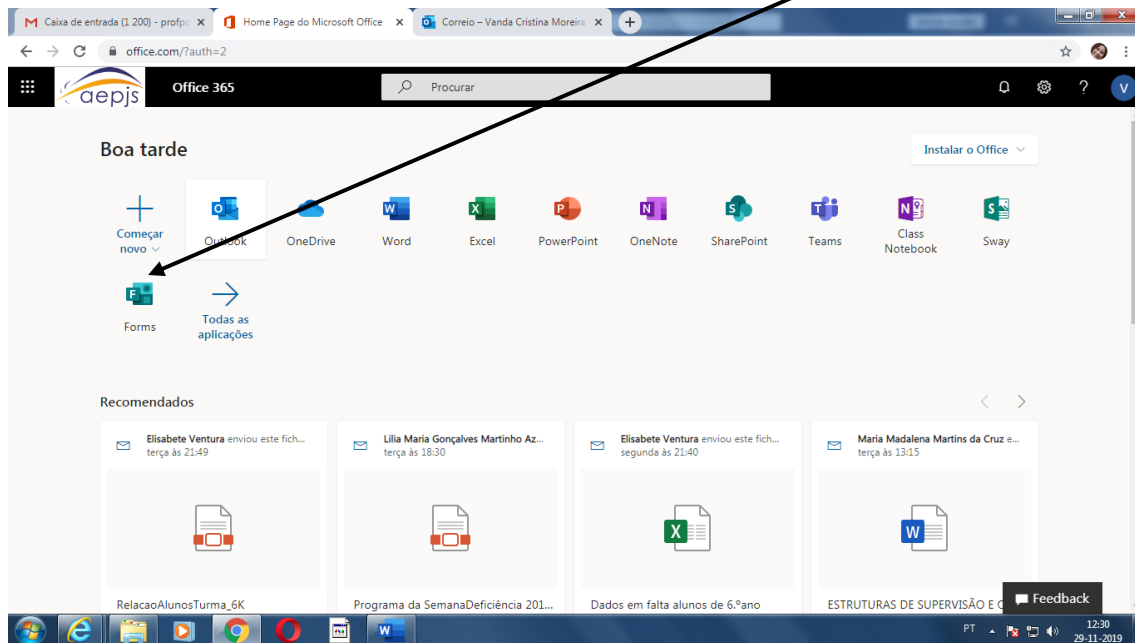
Caixa de entrada (1 200) - profp
Home Page do Microsoft Office
Correio – Vanda Cristina Moreira

office.com/?auth=2

aepjs
Office 365
Procurar

Boa tarde
Instalar o Office

Começar novo
Outlook
OneDrive
Word
Excel
PowerPoint
OneNote
SharePoint
Teams
Class Notebook
Sway
Forms
Todas as aplicações

Recomendados

Elisabete Ventura enviou este fich...
terça às 21:49
RelacaoAlunosTurma_6K

Lilia Maria Gonçalves Martinho Az...
terça às 18:30
Programa da SemanaDeficiência 201...

Elisabete Ventura enviou este fich...
segunda às 21:40
Dados em falta alunos de 6.ºano

Maria Madalena Martins da Cruz e...
terça às 13:15
ESTRUTURAS DE SUPERVISÃO E C

Feedback

PT
12:30
29-11-2019